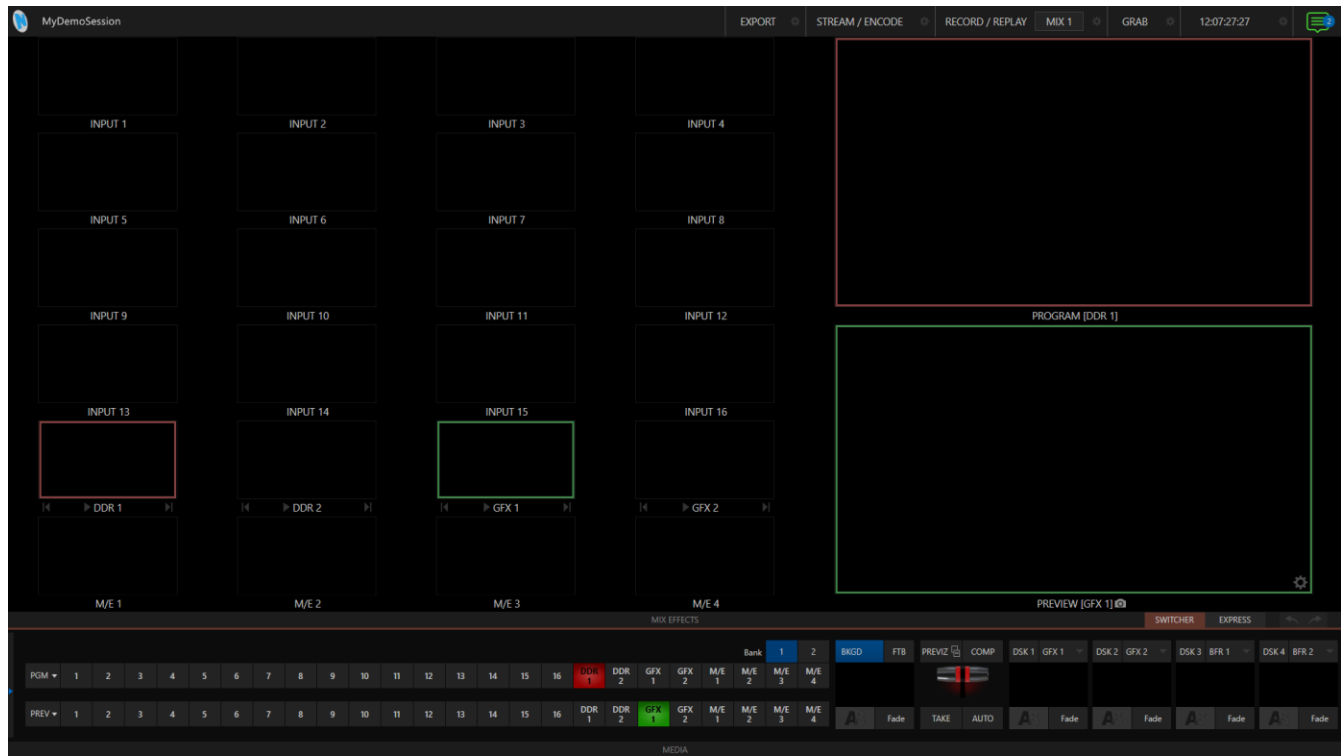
MyDemoSession

EXPORT STREAM / ENCODE RECORD / REPLAY MIX 1 GRAB 12:07:27:27

INPUT 1 INPUT 2 INPUT 3 INPUT 4

INPUT 5 INPUT 6 INPUT 7 INPUT 8

INPUT 9 INPUT 10 INPUT 11 INPUT 12

INPUT 13 INPUT 14 INPUT 15 INPUT 16

DDR 1 DDR 2 GFX 1 GFX 2

M/E 1 M/E 2 M/E 3 M/E 4

PROGRAM [DDR 1]

PREVIEW [GFX 1]

MIX EFFECTS

SWITCHER EXPRESS

Bank 1 2

BKGD FTB PREVIZ COMP DSK 1 GFX 1 DSK 2 GFX 2 DSK 3 BFR 1 DSK 4 BFR 2

PGM 1 2 3 4 5 6 7 8 9 10 11 12 13 14 15 16 DDR 1 DDR 2 GFX 1 GFX 2 M/E 1 M/E 2 M/E 3 M/E 4

PREV 1 2 3 4 5 6 7 8 9 10 11 12 13 14 15 16 DDR 1 DDR 2 GFX 1 GFX 2 M/E 1 M/E 2 M/E 3 M/E 4

Fade TAKE AUTO Fade Fade Fade Fade

MEDIA